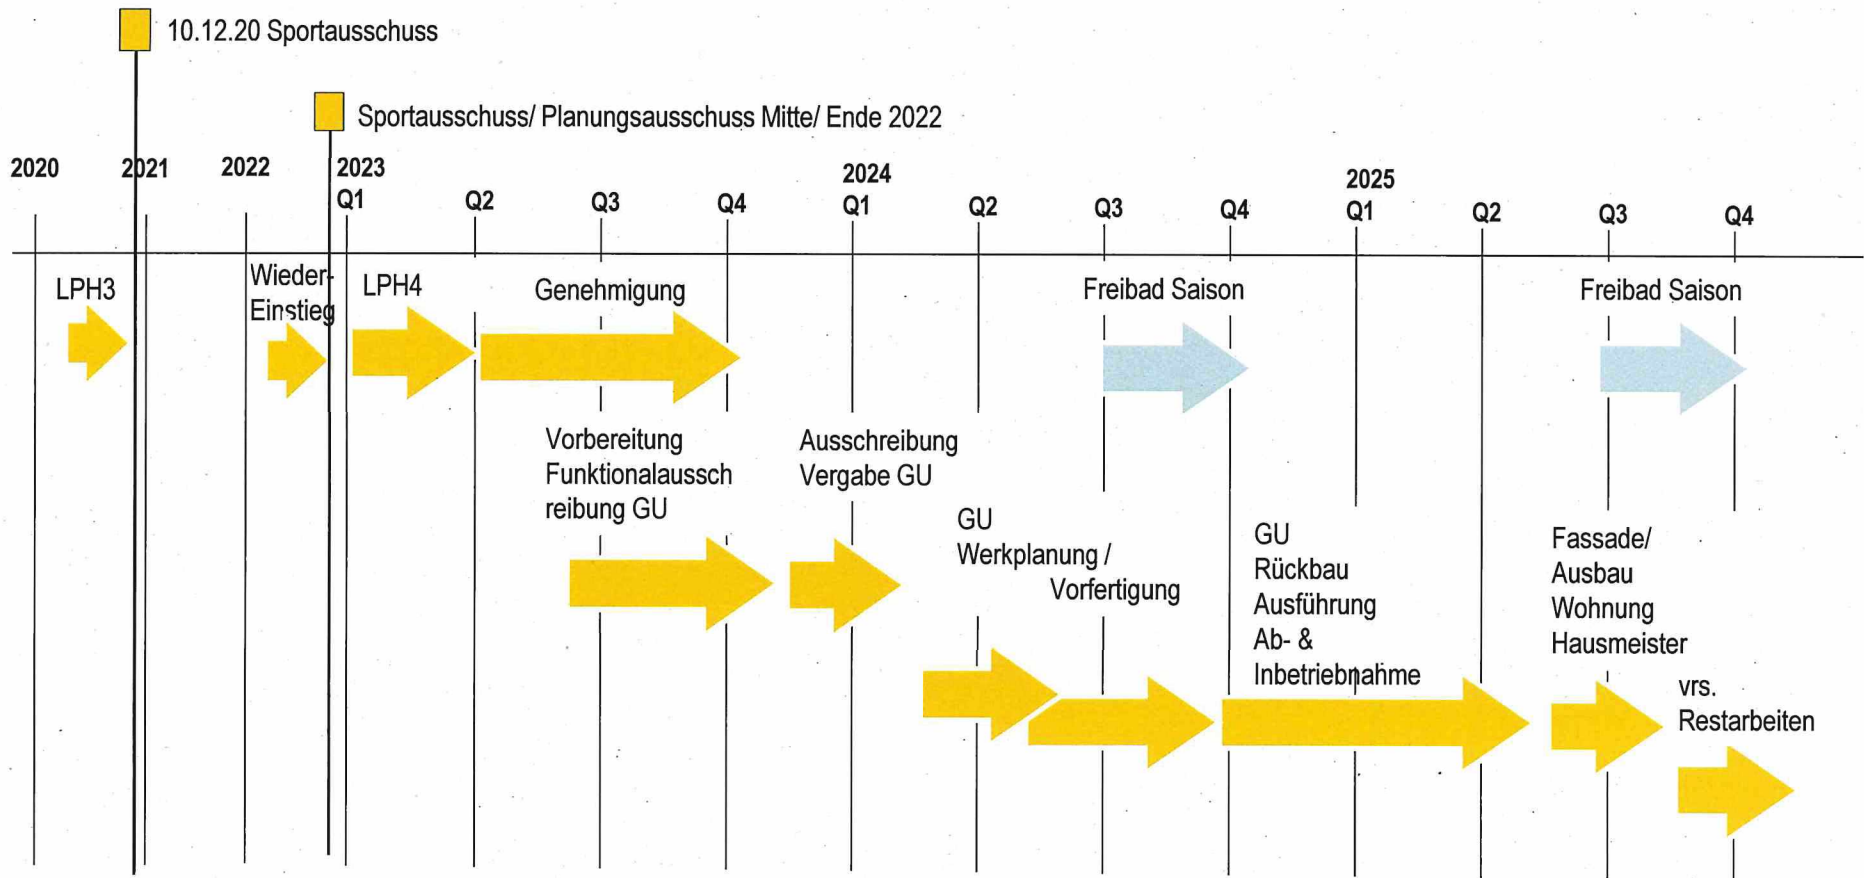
10.12.20 Sportausschuss

Sportausschuss/ Planungsausschuss Mitte/ Ende 2022

2020
2021
2022
2023 Q1
Q2
Q3
Q4
2024 Q1
Q2
Q3
Q4
2025 Q1
Q2
Q3
Q4

LPH3

Wieder-Einstieg

LPH4

Genehmigung

Freibad Saison

Freibad Saison

Vorbereitung Funktionalausschreibung GU

Ausschreibung Vergabe GU

GU Werkplanung / Vorfertigung

GU Rückbau Ausführung Ab- & Inbetriebnahme

Fassade/ Ausbau Wohnung Hausmeister

vrs. Restarbeiten